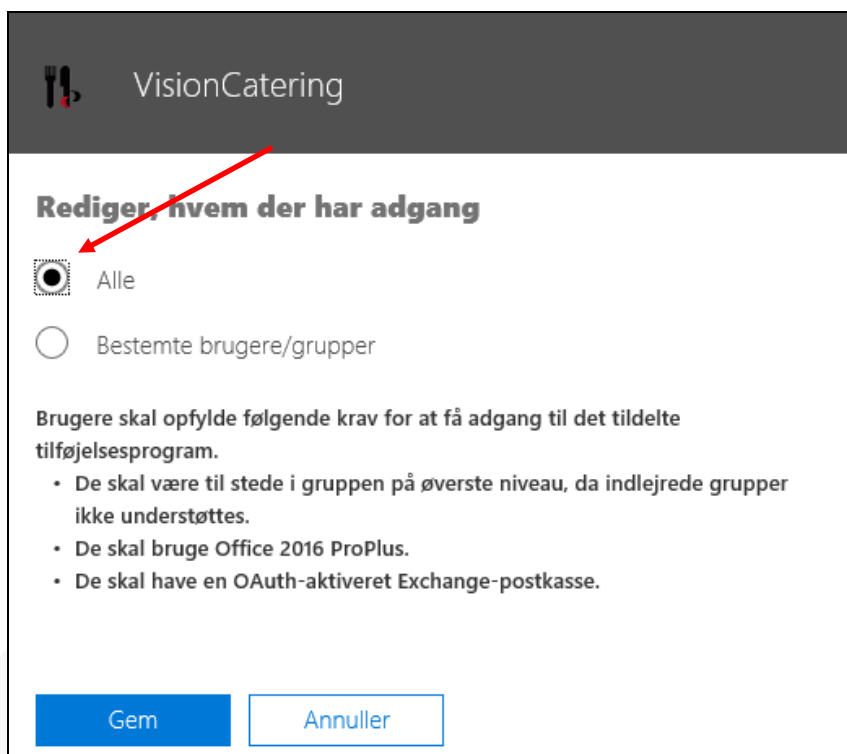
VisionCatering

Rediger, hvem der har adgang

Alle

Bestemte brugere/grupper

Brugere skal opfylde følgende krav for at få adgang til det tildelte tilføjelsesprogram.

- De skal være til stede i gruppen på øverste niveau, da indlejrede grupper ikke understøttes.
- De skal bruge Office 2016 ProPlus.
- De skal have en OAuth-aktiveret Exchange-postkasse.

Gem

Annuller